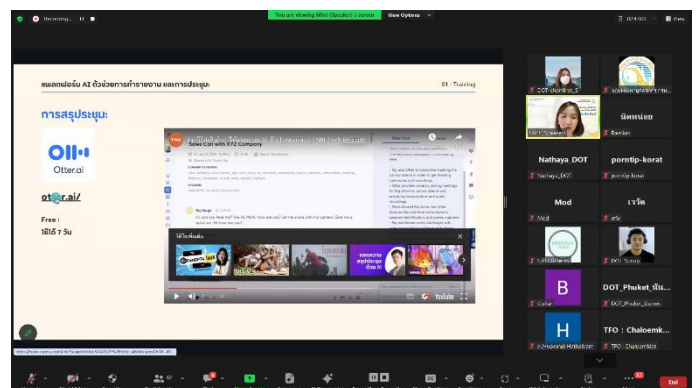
Recording...

You are viewing Mint Opadisit's screen

View Options

แพลตฟอร์ม AI ตัวช่วยการทำรายงาน และการประชุม:

01 : Training

การสรุปประชุม:

Otter.ai

otter.ai/

Free :
ใช้ได้ 7 วัน

Sales Call with XYZ Company

YouTube

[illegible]

DOT_chomkrit_S

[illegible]

Mint Opadisit

Bamlan

นิพพล

Nathaya_DOT

Nathaya_DOT

porntip-korat

porntip-korat

Mod

Mod

เรวัต

SDS

DOT_Sunisa

B

DOT_Phuket_ปัณ...

DOT_Phuket_Baran

H

TFO : Chaloemk...

TFO : Chaloemkiat

End